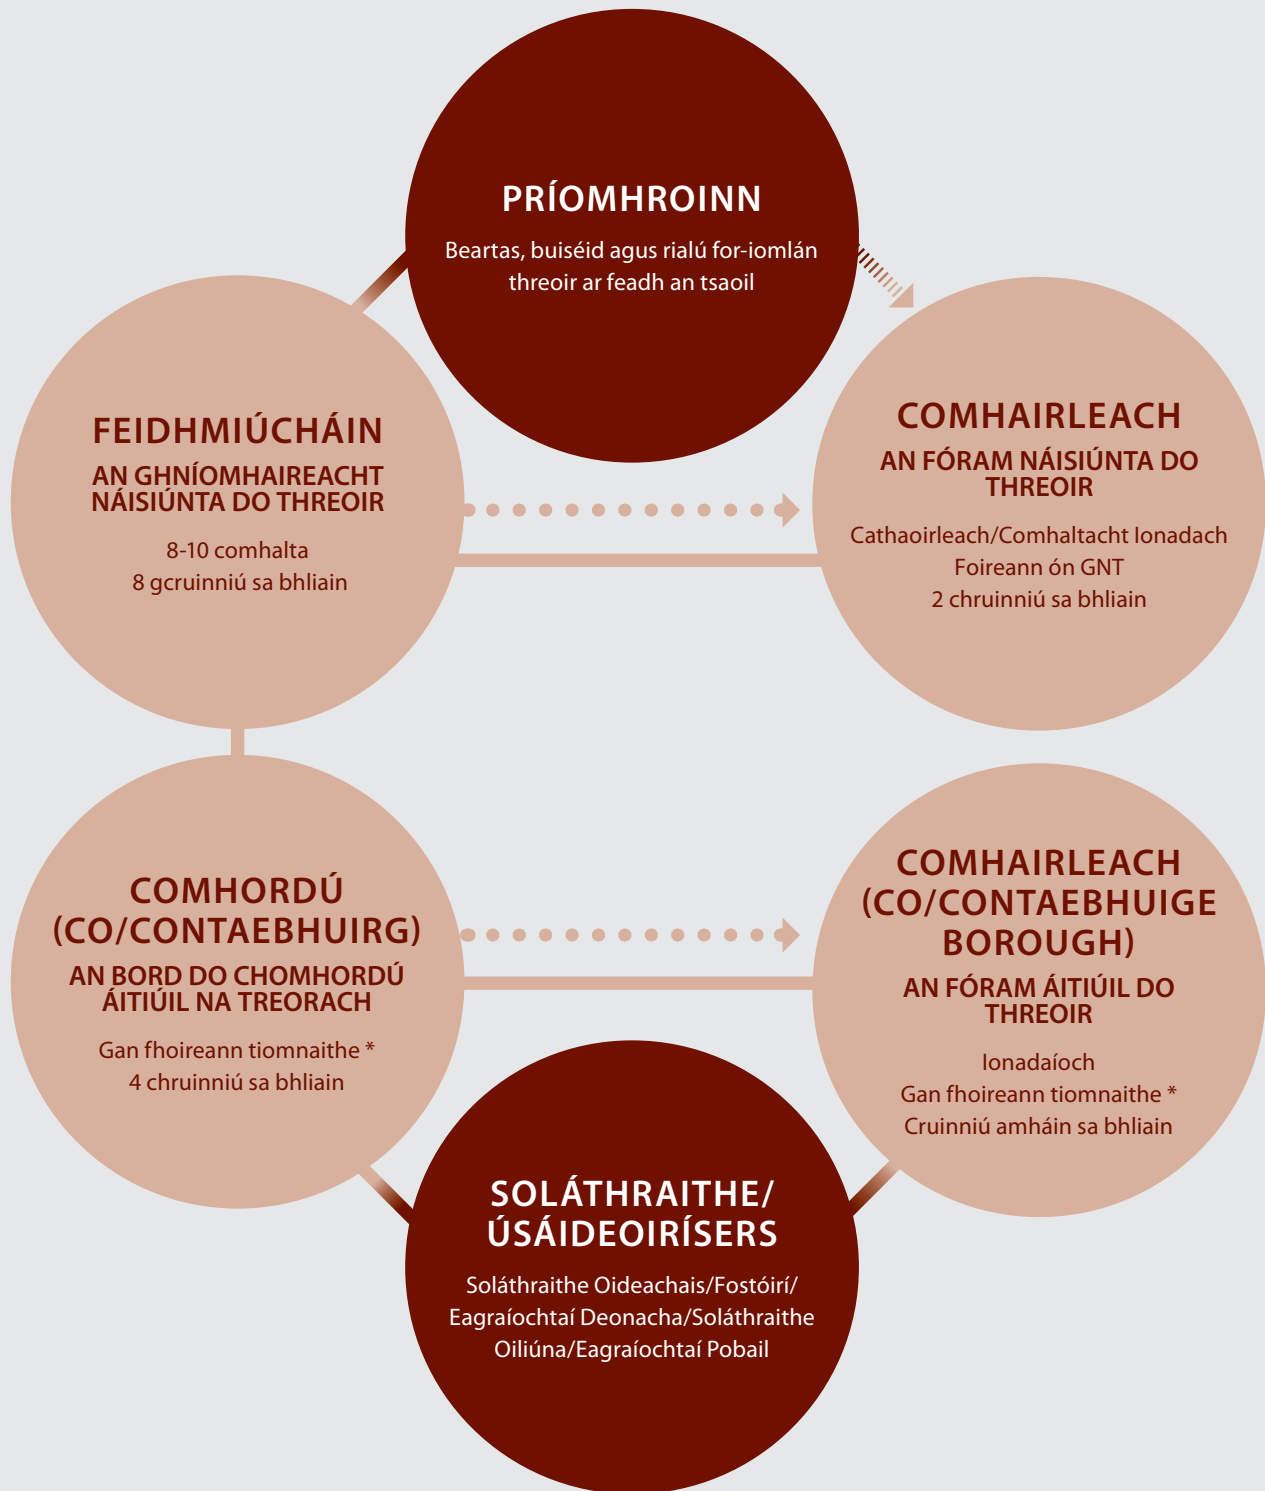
PRÍOMHROINN

Beartas, buiséid agus rialú for-iomlán threoir ar feadh an tsaoil

FEIDHMIÚCHÁIN

AN GHNÍOMHAIREACHT NÁISIÚNTA DO THREOIR

8-10 comhalta
8 gcruinniú sa bhliain

COMHAIRLEACH

AN FÓRAM NÁISIÚNTA DO THREOIR

Cathaoirleach/Comhaltacht Ionadach
Foireann ón GNT
2 chruinniú sa bhliain

COMHORDÚ (CO/CONTAEBHUIRG)

AN BORD DO CHOMHORDÚ ÁITIÚIL NA TREORACH

Gan fhoireann tiomnaithe *
4 chruinniú sa bhliain

COMHAIRLEACH (CO/CONTAEBHUIGE BOROUGH)

AN FÓRAM ÁITIÚIL DO THREOIR

Ionadaíoch
Gan fhoireann tiomnaithe *
Cruinniú amháin sa bhliain

SOLÁTHRAITHE/ ÚSÁIDEOIRÍSERS

Soláthraithe Oideachais/Fostóirí/ Eagraíochtaí Deonacha/Soláthraithe Oiliúna/Eagraíochtaí Pobail